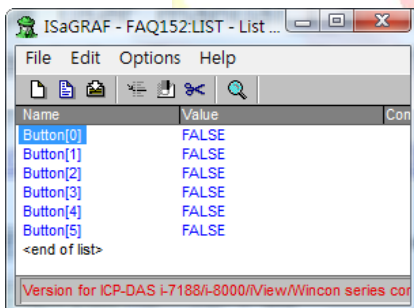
ISaGRAF - FAQ152:LIST - List ...

File Edit Options Help

| Name | Value | Con |
|---|---|---|
| Button[0] | FALSE | |
| Button[1] | FALSE | |
| Button[2] | FALSE | |
| Button[3] | FALSE | |
| Button[4] | FALSE | |
| Button[5] | FALSE | |
| <end of list> | | |

Version for ICP-DAS i-7188/i-8000/iView/Wincon series con